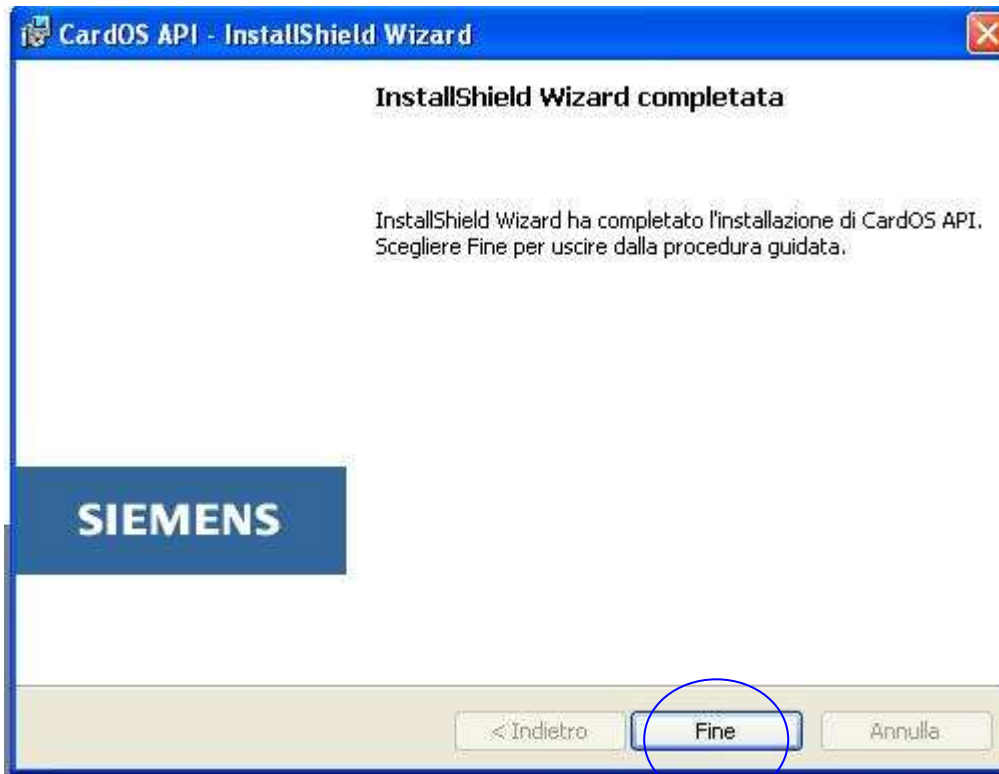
CardOS API - InstallShield Wizard

InstallShield Wizard completata

InstallShield Wizard ha completato l'installazione di CardOS API. Scegliere Fine per uscire dalla procedura guidata.

SIEMENS

< Indietro

Fine

Annulla